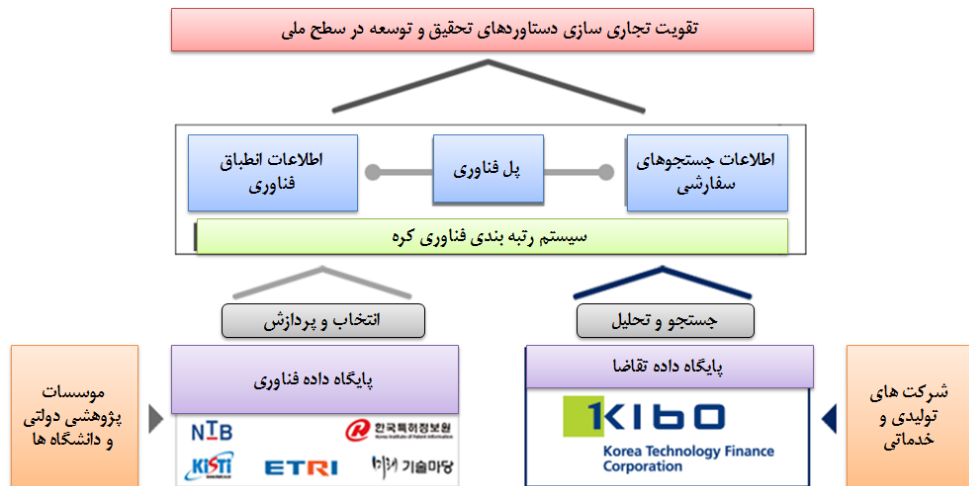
تقویت تجاری سازی دستاوردهای تحقیق و توسعه در سطح ملی

اطلاعات جستجوهای سفارشی

پل فناوری

اطلاعات انطباق فناوری

سیستم رتبه بندی فناوری کره

جستجو و تحلیل

انتخاب و پردازش

شرکت های تولیدی و خدماتی

پایگاه داده تقاضا

KIBO
Korea Technology Finance Corporation

پایگاه داده فناوری

NTB
한국특허정보원
Korea Institute of Patent Information
KISTI
ETRI
기술마당

موسسات پژوهشی دولتی و دانشگاه ها